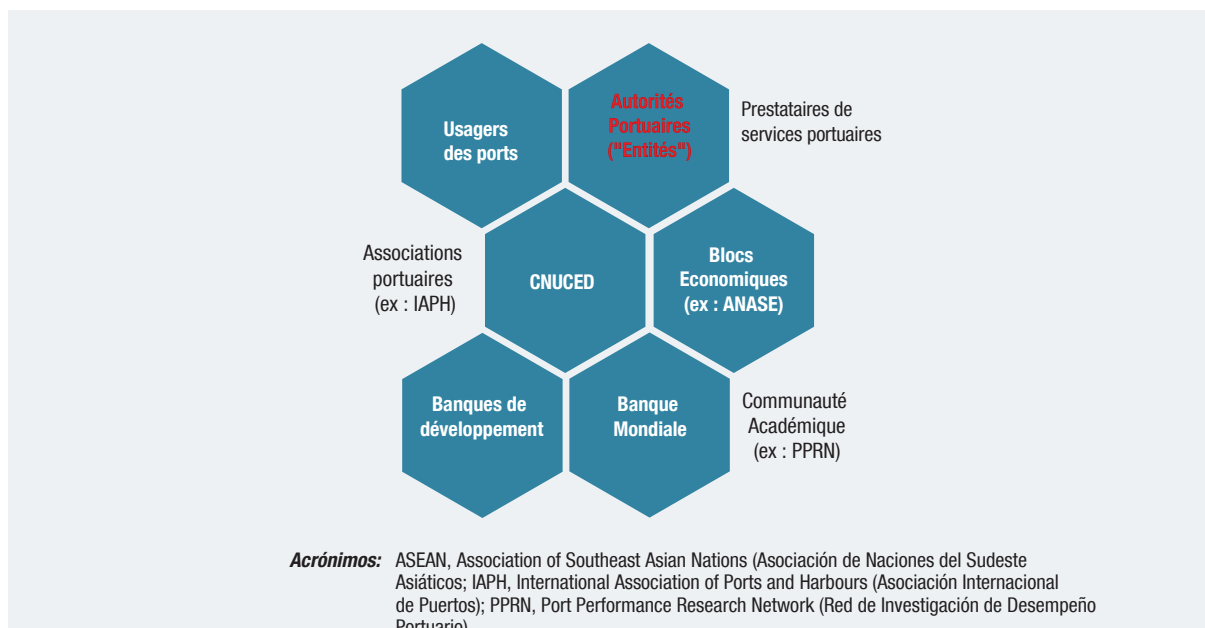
Usagers des ports

Autorités Portuaires ("Entités")

Prestataires de services portuaires

Associations portuaires (ex : IAPH)

CNUCED

Blocs Economiques (ex : ANASE)

Banques de développement

Banque Mondiale

Communauté Académique (ex : PPRN)

*Acrónimos:* ASEAN, Association of Southeast Asian Nations (Asociación de Naciones del Sudeste Asiáticos; IAPH, International Association of Ports and Harbours (Asociación Internacional de Puertos); PPRN, Port Performance Research Network (Red de Investigación de Desempeño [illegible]